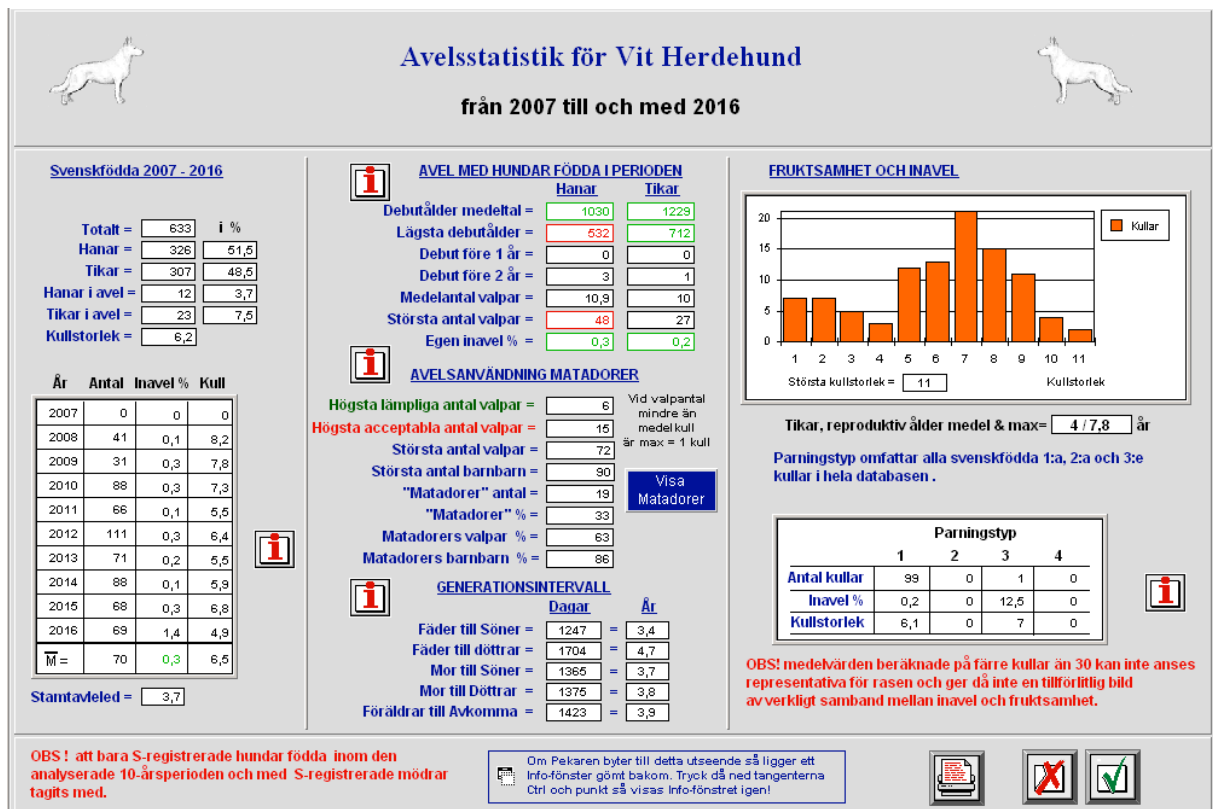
Avelsstatistik för Vit Herdehund

från 2007 till och med 2016

Svenskfödda 2007 - 2016

Totalt = 633 i %
Hanar = 326 51,5
Tikar = 307 48,5
Hanar i avel = 12 3,7
Tikar i avel = 23 7,5
Kullstorlek = 6,2

| År | Antal | Inavel % | Kull |
|---|---|---|---|
| 2007 | 0 | 0 | 0 |
| 2008 | 41 | 0,1 | 8,2 |
| 2009 | 31 | 0,3 | 7,8 |
| 2010 | 88 | 0,3 | 7,3 |
| 2011 | 66 | 0,1 | 5,5 |
| 2012 | 111 | 0,3 | 6,4 |
| 2013 | 71 | 0,2 | 5,5 |
| 2014 | 88 | 0,1 | 5,9 |
| 2015 | 68 | 0,3 | 6,8 |
| 2016 | 69 | 1,4 | 4,9 |
| $\overline{M}$ = | 70 | 0,3 | 6,5 |

Stamtavleled = 3,7

AVEL MED HUNDAR FÖDDA I PERIODEN

| | Hanar | Tikar |
|---|---|---|
| Debutålder medeltal = | 1030 | 1229 |
| Lägsta debutålder = | 532 | 712 |
| Debut före 1 år = | 0 | 0 |
| Debut före 2 år = | 3 | 1 |
| Medelantal valpar = | 10,9 | 10 |
| Största antal valpar = | 48 | 27 |
| Egen inavel % = | 0,3 | 0,2 |

AVELSANVÄNDNING MATADORER

Högsta lämpliga antal valpar = 6
Högsta acceptabla antal valpar = 15
Största antal valpar = 72
Största antal barnbarn = 90
"Matadorer" antal = 19
"Matadorer" % = 33
Matadorers valpar % = 63
Matadorers barnbarn % = 86

Vid valpantal mindre än medel kull är max = 1 kull

Visa Matadorer

GENERATIONSINTERVALL

| | Dagar | | År |
|---|---|---|---|
| Fäder till Söner = | 1247 | = | 3,4 |
| Fäder till döttrar = | 1704 | = | 4,7 |
| Mor till Söner = | 1365 | = | 3,7 |
| Mor till Döttrar = | 1375 | = | 3,8 |
| Föräldrar till Avkomma = | 1423 | = | 3,9 |

FRUKTSAMHET OCH INAVEL

Kullar
20
15
10
5
0
1 2 3 4 5 6 7 8 9 10 11
Största kullstorlek = 11
Kullstorlek

Tikar, reproduktiv ålder medel & max= 4 / 7,8 år

Parningstyp omfattar alla svenskfödda 1:a, 2:a och 3:e kullar i hela databasen .

Parningstyp

| | 1 | 2 | 3 | 4 |
|---|---|---|---|---|
| Antal kullar | 99 | 0 | 1 | 0 |
| Inavel % | 0,2 | 0 | 12,5 | 0 |
| Kullstorlek | 6,1 | 0 | 7 | 0 |

OBS! medelvärden beräknade på färre kullar än 30 kan inte anses representativa för rasen och ger då inte en tillförlitlig bild av verkligt samband mellan inavel och fruktsamhet.

OBS ! att bara S-registrerade hundar födda inom den analyserade 10-årsperioden och med S-registrerade mödrar tagits med.

Om Pekaren byter till detta utseende så ligger ett Info-fönster gömt bakom. Tryck då ned tangenterna Ctrl och punkt så visas Info-fönstret igen!